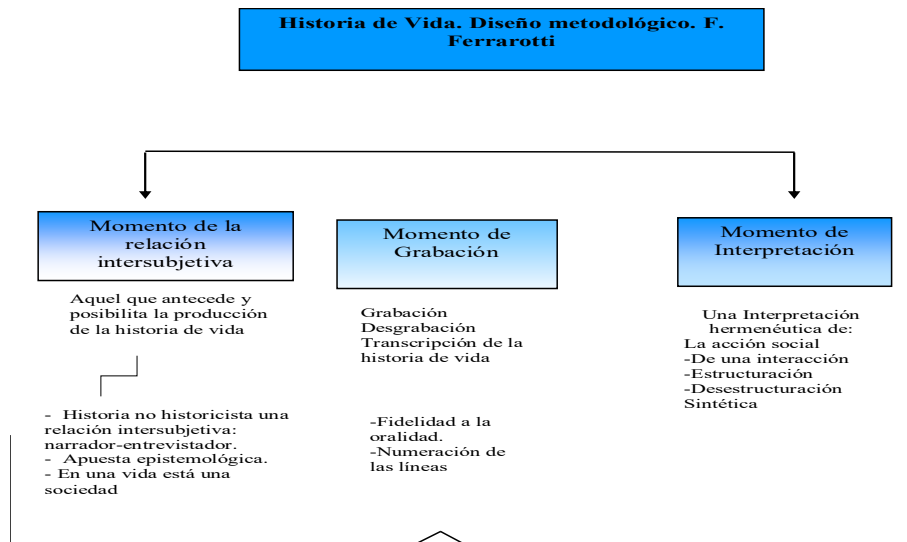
Historia de Vida. Diseño metodológico. F. Ferrarotti

Momento de la relación intersubjetiva

Aquel que antecede y posibilita la producción de la historia de vida

- Historia no historicista una relación intersubjetiva: narrador-entrevistador.
- Apuesta epistemológica.
- En una vida está una sociedad

Momento de Grabación

Grabación
Desgrabación
Transcripción de la historia de vida

-Fidelidad a la oralidad.
-Numeración de las líneas

Momento de Interpretación

Una Interpretación hermenéutica de:
La acción social
-De una interacción
-Estructuración
-Desestructuración
Sintética